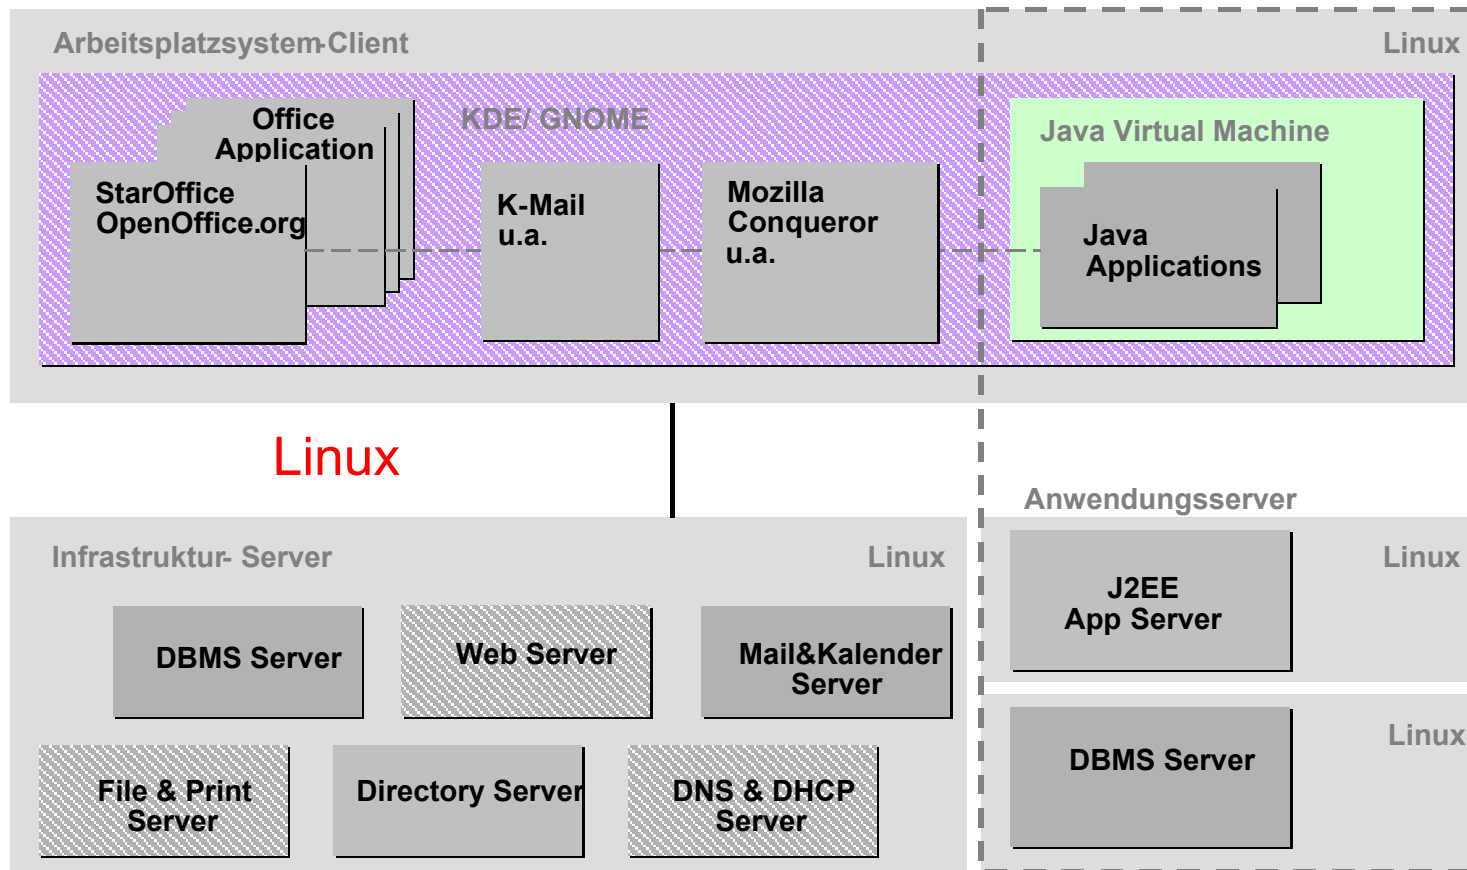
Arbeitsplatzsystem-Client

Linux

Office Application

StarOffice OpenOffice.org

KDE/ GNOME

K-Mail u.a.

Mozilla Conqueror u.a.

Java Virtual Machine

Java Applications

Linux

Anwendungsserver

Infrastruktur- Server

Linux

DBMS Server

Web Server

Mail&Kalender Server

File & Print Server

Directory Server

DNS & DHCP Server

J2EE App Server

Linux

DBMS Server

Linux